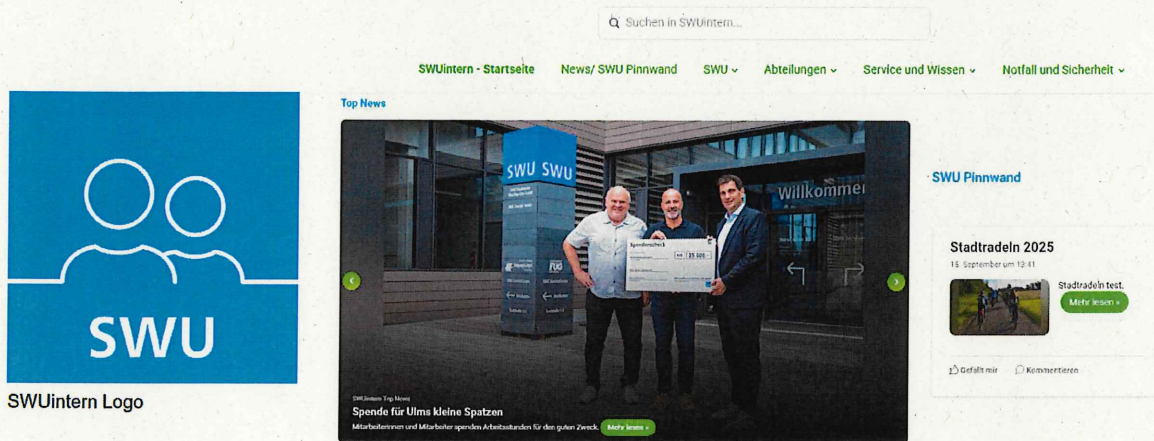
Suchen in SWUintern...

SWUintern - Startseite News/ SWU Pinnwand SWU Abteilungen Service und Wissen Notfall und Sicherheit

SWU

SWUintern Logo

Top News

SWU SWU

Willkommen

Spendenscheck

35.000

SWUintern Top News

Spende für Ulms kleine Spatzen

Mitarbeiterinnen und Mitarbeiter spenden Arbeitsstunden für den guten Zweck. Mehr lesen »

SWU Pinnwand

Stadtradeln 2025

15. September um 13:41

Stadtradeln test.

Mehr lesen »

Gefällt mir Kommentieren